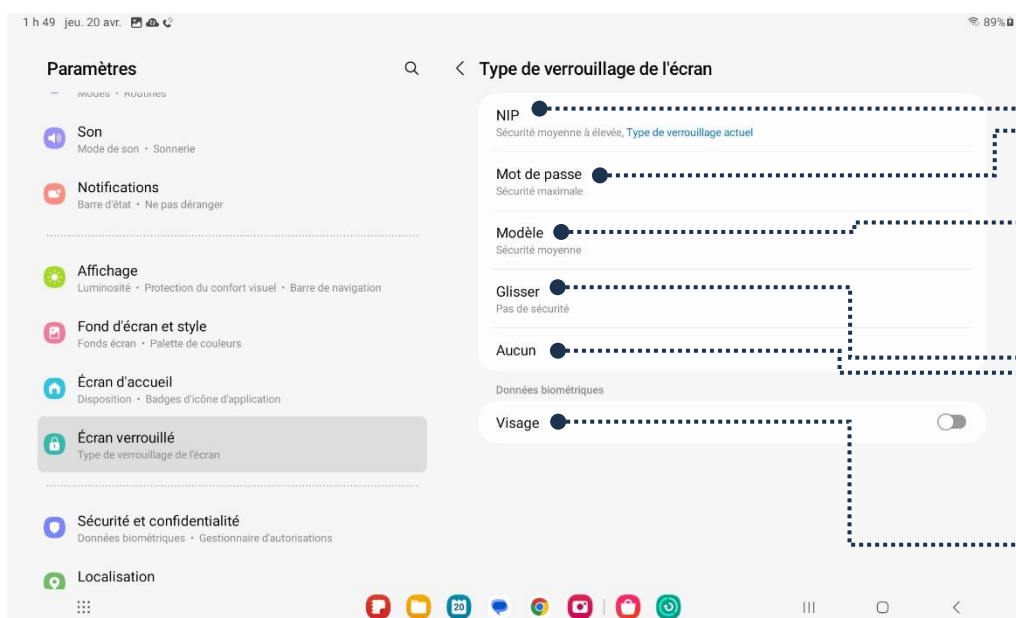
1 h 49 jeu. 20 avr.

89%

Paramètres

Modes • Routines

Son
Mode de son • Sonnerie

Notifications
Barre d'état • Ne pas déranger

Affichage
Luminosité • Protection du confort visuel • Barre de navigation

Fond d'écran et style
Fonds écran • Palette de couleurs

Écran d'accueil
Disposition • Badges d'icône d'application

Écran verrouillé
Type de verrouillage de l'écran

Sécurité et confidentialité
Données biométriques • Gestionnaire d'autorisations

Localisation

Type de verrouillage de l'écran

NIP
Sécurité moyenne à élevée, Type de verrouillage actuel

Mot de passe
Sécurité maximale

Modèle
Sécurité moyenne

Glisser
Pas de sécurité

Aucun

Données biométriques

Visage

20